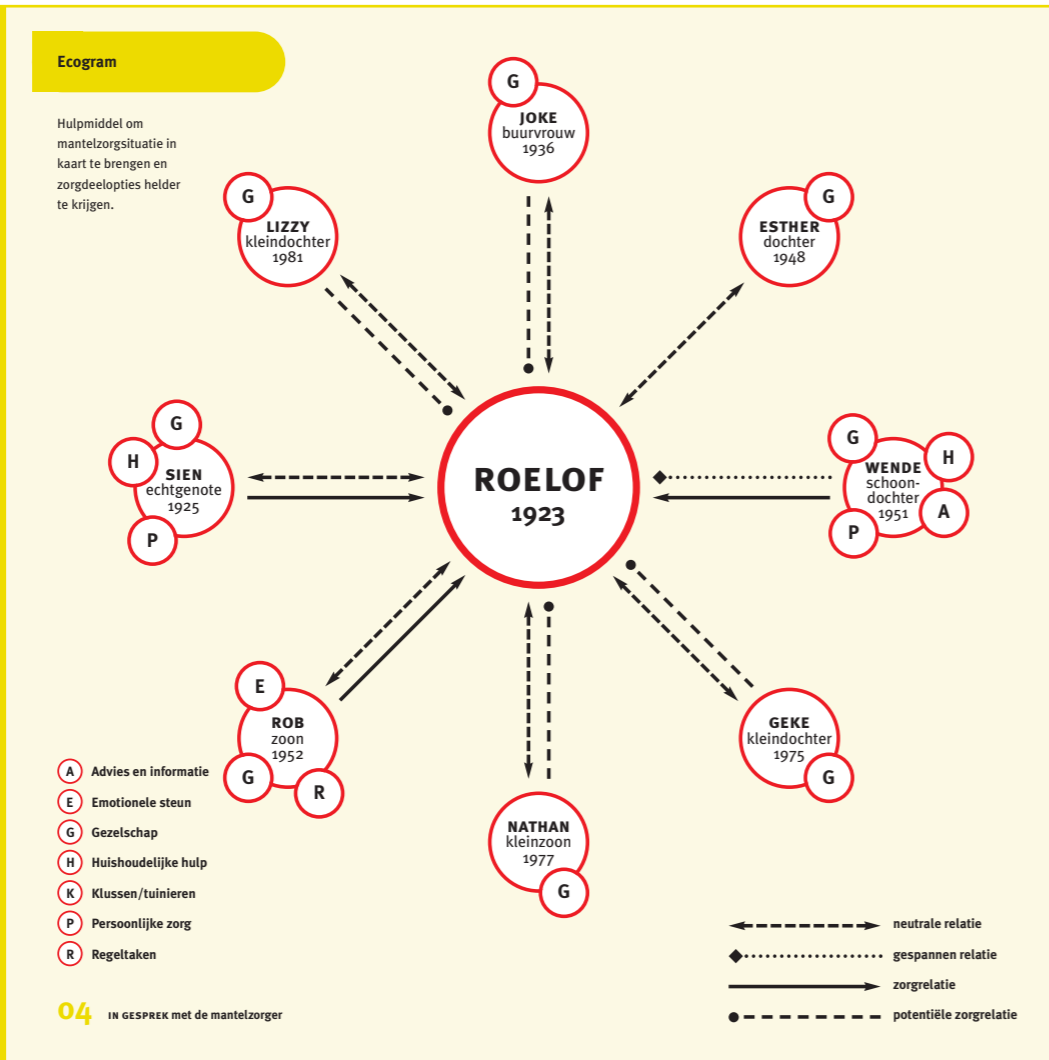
Ecogram

Hulpmiddel om mantelzorgsituatie in kaart te brengen en zorgdeelopties helder te krijgen.

G
JOKE
buurvrouw
1936

G
LIZZY
kleindochter
1981

G
ESTHER
dochter
1948

G
H
SIEN
echtgenote
1925
P

ROELOF
1923

G
H
WENDE
schoondochter
1951
P
A

E
ROB
zoon
1952
G
R

GEKE
kleindochter
1975
G

NATHAN
kleinzoon
1977
G

A Advies en informatie
E Emotionele steun
G Gezelschap
H Huishoudelijke hulp
K Klussen/tuinieren
P Persoonlijke zorg
R Regeltaken

neutrale relatie
gespannen relatie
zorgrelatie
potentiële zorgrelatie

04 IN GESPREK met de mantelzorger